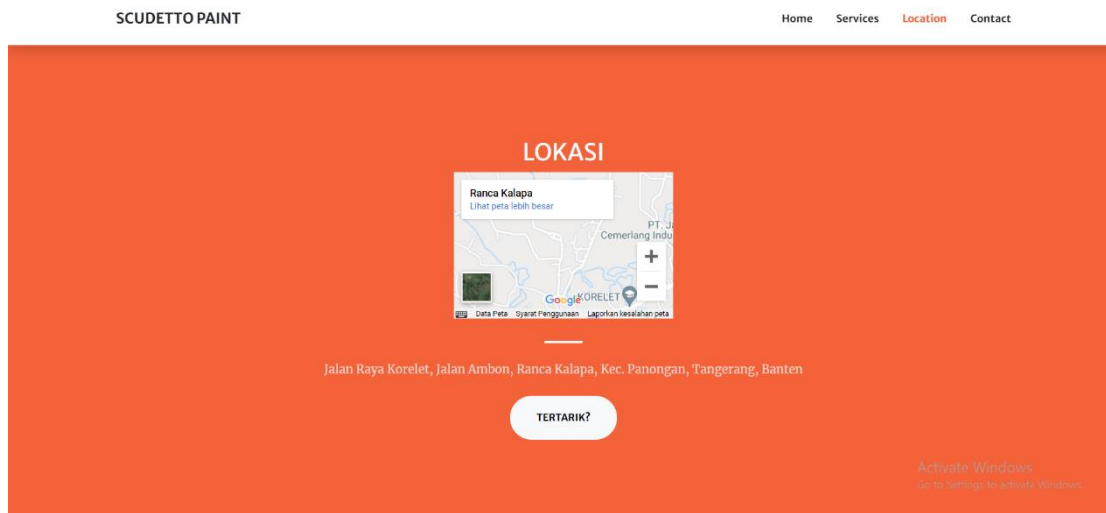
SCUDETTO PAINT

Home Services Location Contact

LOKASI

Ranca Kalapa
Lihat peta lebih besar

PT. J
Cemerlang Indu

+
−

Google KORELET

Data Peta Syarat Penggunaan Laporkan kesalahan peta

Jalan Raya Korelet, Jalan Ambon, Ranca Kalapa, Kec. Panongan, Tangerang, Banten

TERTARIK?

Activate Windows
Go to Settings to activate Windows.